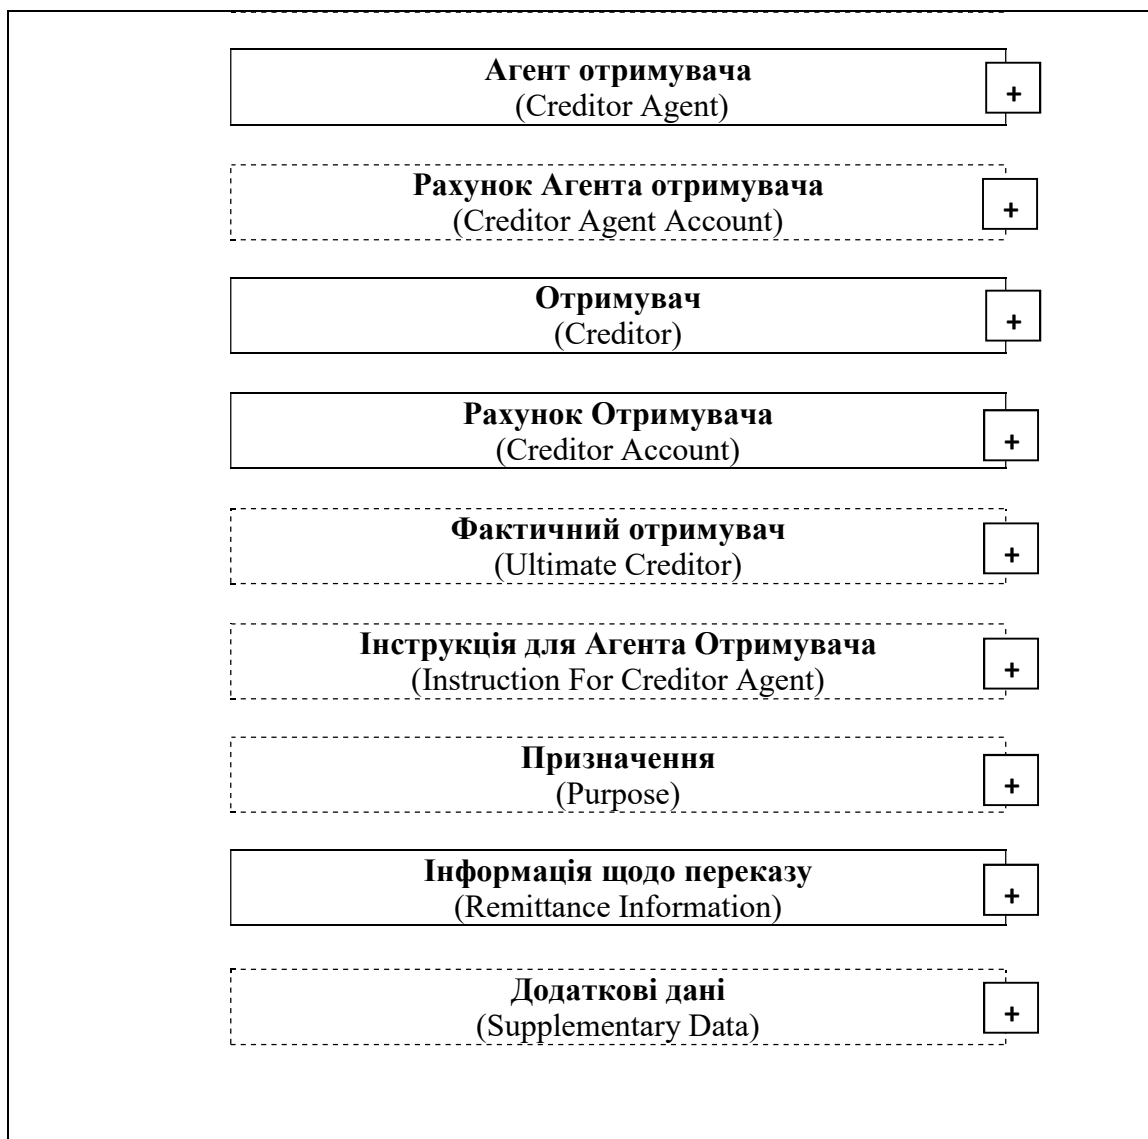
**Агент отримувача**
(Creditor Agent)
+

**Рахунок Агента отримувача**
(Creditor Agent Account)
+

**Отримувач**
(Creditor)
+

**Рахунок Отримувача**
(Creditor Account)
+

**Фактичний отримувач**
(Ultimate Creditor)
+

**Інструкція для Агента Отримувача**
(Instruction For Creditor Agent)
+

**Призначення**
(Purpose)
+

**Інформація щодо переказу**
(Remittance Information)
+

**Додаткові дані**
(Supplementary Data)
+